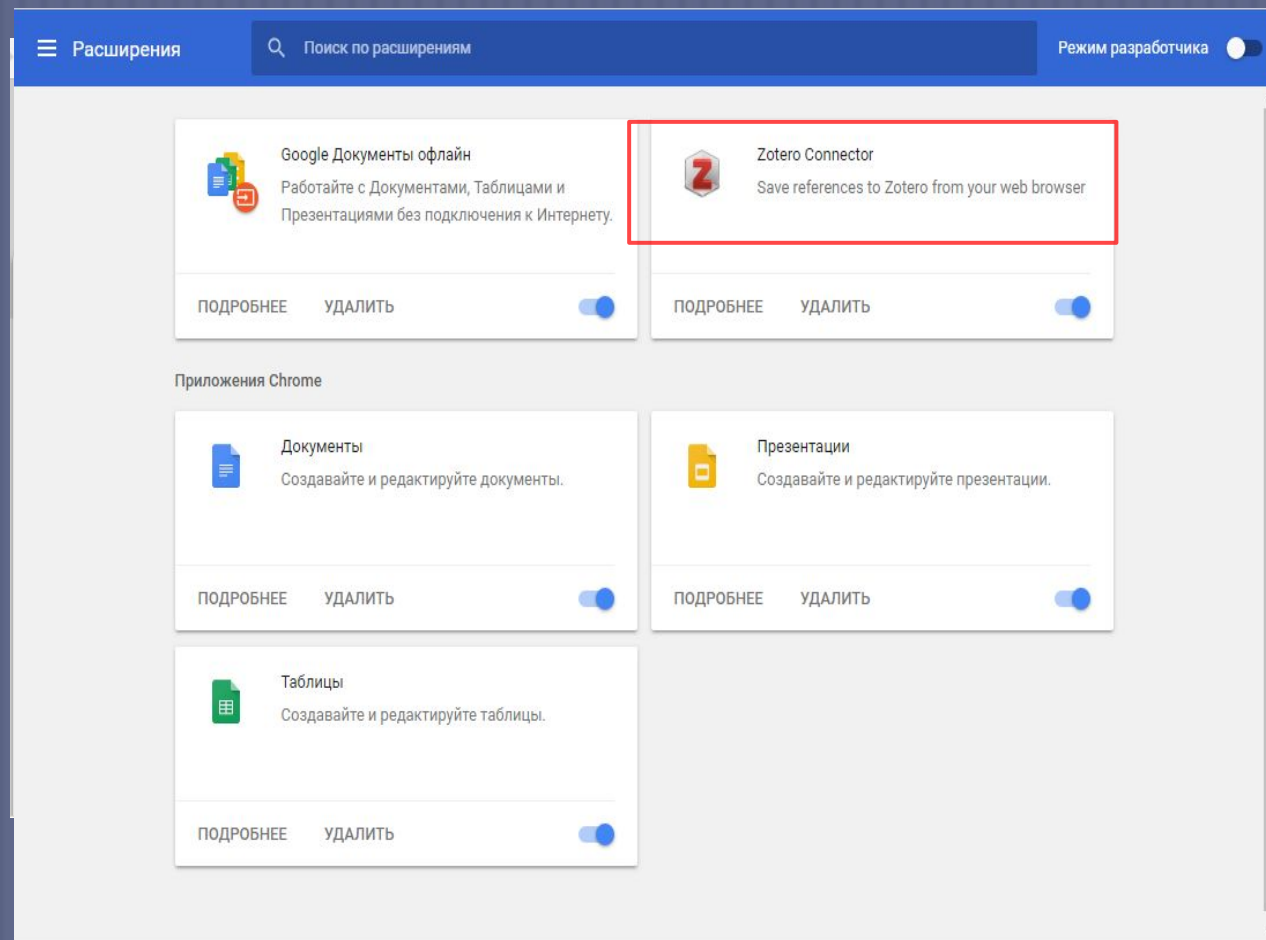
Расширения

Поиск по расширениям

Режим разработчика

Google Документы офлайн
Работайте с Документами, Таблицами и Презентациями без подключения к Интернету.

ПОДРОБНЕЕ УДАЛИТЬ

Zotero Connector
Save references to Zotero from your web browser

ПОДРОБНЕЕ УДАЛИТЬ

Приложения Chrome

Документы
Создавайте и редактируйте документы.

ПОДРОБНЕЕ УДАЛИТЬ

Презентации
Создавайте и редактируйте презентации.

ПОДРОБНЕЕ УДАЛИТЬ

Таблицы
Создавайте и редактируйте таблицы.

ПОДРОБНЕЕ УДАЛИТЬ